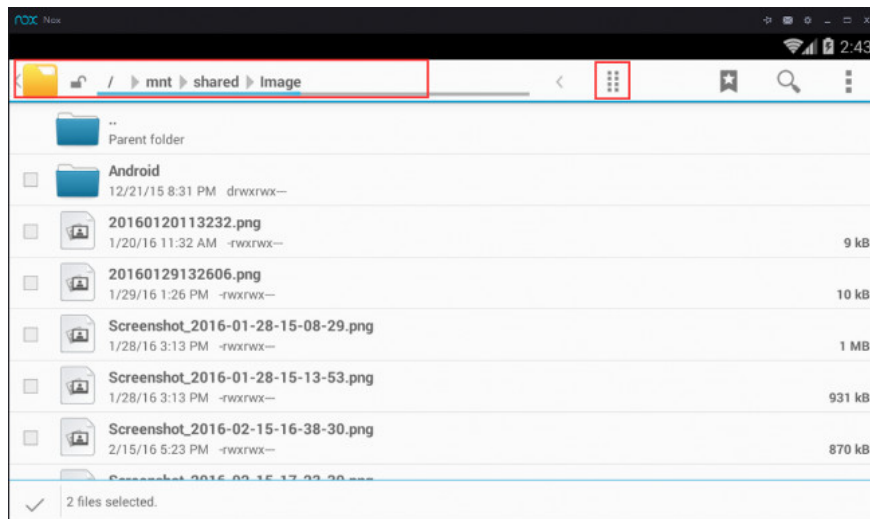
nox Nox

2:43

/ mnt shared Image

..
Parent folder

Android
12/21/15 8:31 PM drwxrwx---

20160120113232.png
1/20/16 11:32 AM -rwxrwx--- 9 kB

20160129132606.png
1/29/16 1:26 PM -rwxrwx--- 10 kB

Screenshot_2016-01-28-15-08-29.png
1/28/16 3:13 PM -rwxrwx--- 1 MB

Screenshot_2016-01-28-15-13-53.png
1/28/16 3:13 PM -rwxrwx--- 931 kB

Screenshot_2016-02-15-16-38-30.png
2/15/16 5:23 PM -rwxrwx--- 870 kB

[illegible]

2 files selected.